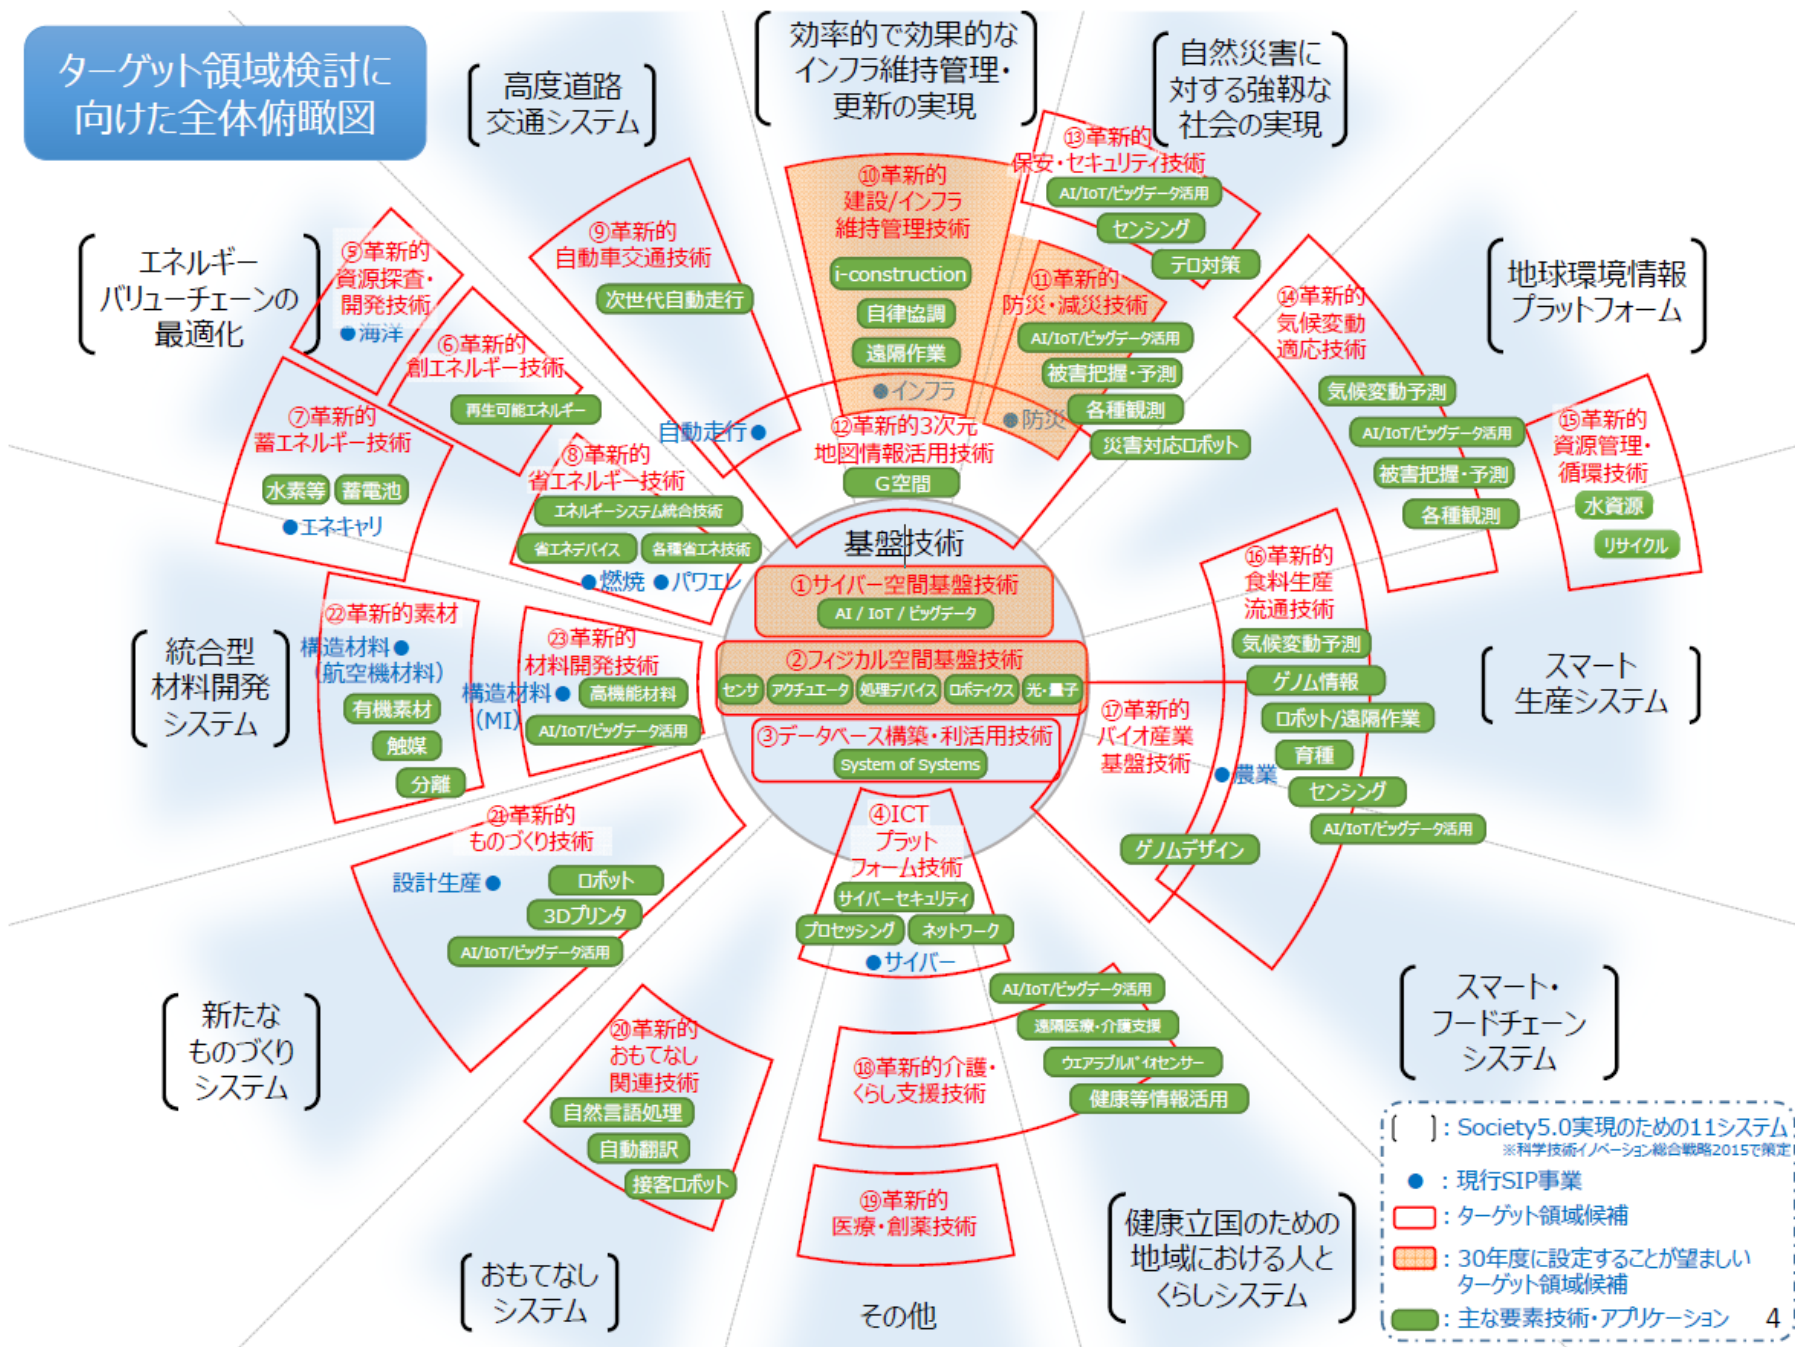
ターゲット領域検討に向けた全体俯瞰図

高度道路交通システム

効率的で効果的なインフラ維持管理・更新の実現

自然災害に対する強靭な社会の実現

エネルギーバリューチェーンの最適化

地球環境情報プラットフォーム

統合型材料開発システム

スマート生産システム

新たなものづくりシステム

スマート・フードチェーンシステム

おもてなしシステム

その他

健康立国のための地域における人とくらしシステム

⑤革新的資源探査・開発技術
●海洋

⑥革新的創エネルギー技術
再生可能エネルギー

⑦革新的蓄エネルギー技術
水素等
蓄電池
●エネキャリ

⑧革新的省エネルギー技術
エネルギーシステム統合技術
省エネデバイス
各種省エネ技術
●燃焼 ●パワエレ

⑨革新的自動車交通技術
次世代自動走行
自動走行●

⑩革新的建設/インフラ維持管理技術
i-construction
自律協調
遠隔作業
●インフラ

⑪革新的防災・減災技術
AI/IoT/ビッグデータ活用
被害把握・予測
各種観測
災害対応ロボット
●防災

⑫革新的3次元地図情報活用技術
G空間

⑬革新的保安・セキュリティ技術
AI/IoT/ビッグデータ活用
センシング
テロ対策

⑭革新的気候変動適応技術
気候変動予測
AI/IoT/ビッグデータ活用
被害把握・予測
各種観測

⑮革新的資源管理・循環技術
水資源
リサイクル

基盤技術
①サイバー空間基盤技術
AI / IoT / ビッグデータ
②フィジカル空間基盤技術
センサ
アクチュエータ
処理デバイス
ロボティクス
光・量子
③データベース構築・利活用技術
System of Systems

④ICTプラットフォーム技術
サイバーセキュリティ
プロセシング
ネットワーク
●サイバー

⑯革新的食料生産流通技術
気候変動予測
ゲノム情報
ロボット/遠隔作業
育種
センシング
AI/IoT/ビッグデータ活用
●農業

⑰革新的バイオ産業基盤技術
ゲノムデザイン

㉒革新的素材
構造材料●
(航空機材料)
有機素材
触媒
分離

㉓革新的材料開発技術
構造材料●
(MI)
高機能材料
AI/IoT/ビッグデータ活用

㉑革新的ものづくり技術
設計生産●
ロボット
3Dプリンタ
AI/IoT/ビッグデータ活用

⑳革新的おもてなし関連技術
自然言語処理
自動翻訳
接客ロボット

⑱革新的介護・くらし支援技術
AI/IoT/ビッグデータ活用
遠隔医療・介護支援
ウエアラブルバイオセンサー
健康等情報活用

⑲革新的医療・創薬技術

[ ]：Society5.0実現のための11システム
※科学技術イノベーション総合戦略2015で策定
● ：現行SIP事業
：ターゲット領域候補
：30年度に設定することが望ましいターゲット領域候補
：主な要素技術・アプリケーション

4